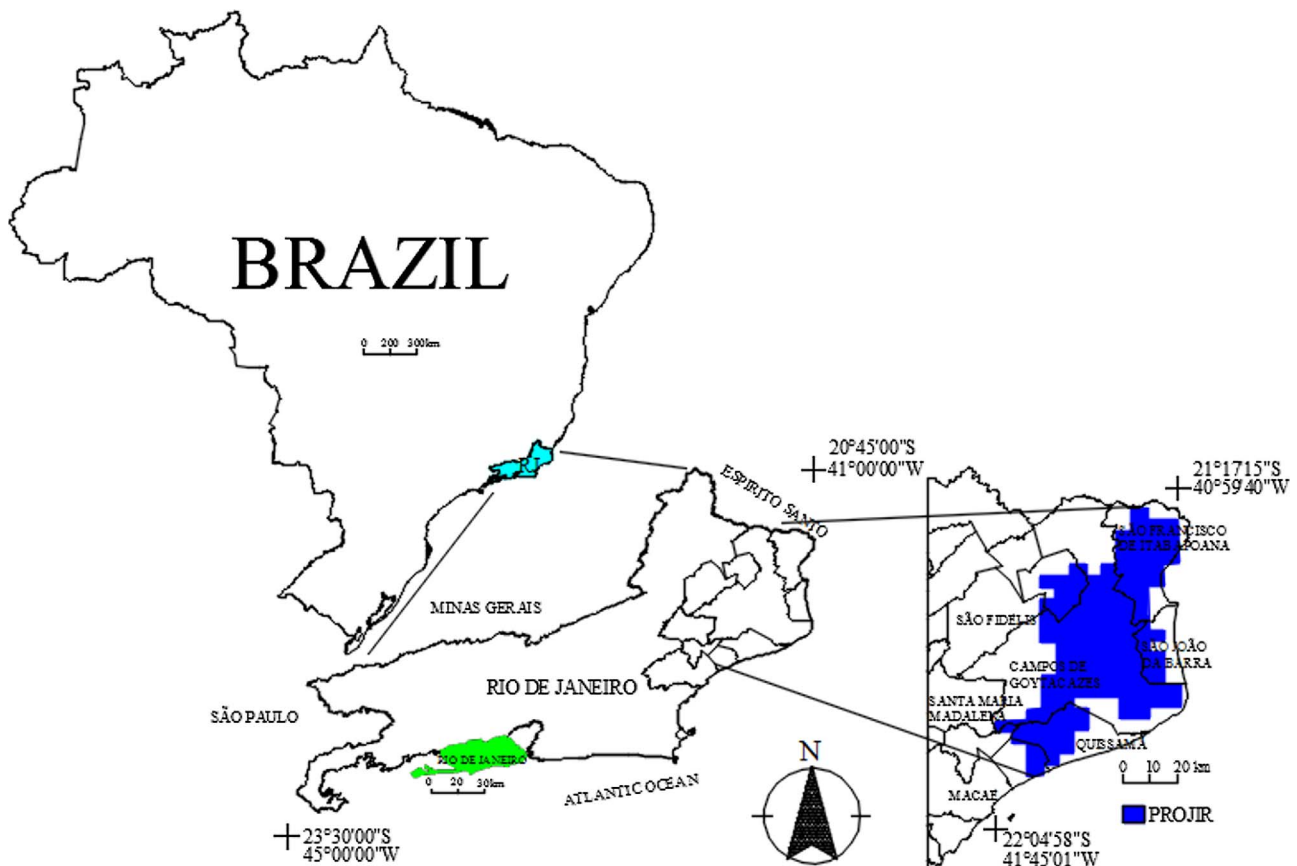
BRAZIL

0 200 300km

20°45'00"S
41°00'00"W

ESPIRITO SANTO

21°1715"S
40°59'40"W

SÃO FRANCISCO DE ITABAPOANA

MINAS GERAIS

SÃO FIDELIS

SÃO JOÃO DA BARRA

CAMPOS DE GOYTACAZES

RIO DE JANEIRO

SANTA MARIA MADALENA

SÃO PAULO

QUISSAMÃ

RIO DE JANEIRO

0 20 30km

N

0 10 20 km

ATLANTIC OCEAN

MACAÉ

PROJIR

23°30'00"S
45°00'00"W

22°04'58"S
41°45'01"W